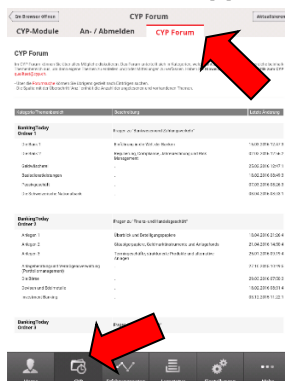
Der Bremer Büro | CYP Forum | Aktualisieren

CYP-Module | An- / Abmelden | CYP Forum

CYP Forum

Im CYP Forum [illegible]

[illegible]

| Kategorie/Thema/Betreff | Beschreibung | Letzte Änderung |
|---|---|---|
| BankingToday Ordner 1 | Fragen zu "Banken im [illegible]" | |
| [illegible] | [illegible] | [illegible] |
| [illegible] | Regulierung, Compliance, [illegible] Management | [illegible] |
| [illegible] | | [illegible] |
| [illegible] | | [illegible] |
| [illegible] | | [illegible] |
| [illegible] | | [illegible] |
| BankingToday Ordner 2 | Fragen zu "Firmenkundengeschäft" | |
| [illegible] | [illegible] | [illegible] |
| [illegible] | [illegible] | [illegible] |
| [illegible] | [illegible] | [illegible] |
| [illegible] | | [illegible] |
| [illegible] | | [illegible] |
| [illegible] | | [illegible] |
| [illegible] | | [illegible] |
| BankingToday Ordner 3 | Fragen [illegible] | |

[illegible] | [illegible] | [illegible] | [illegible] | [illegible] | Mehr